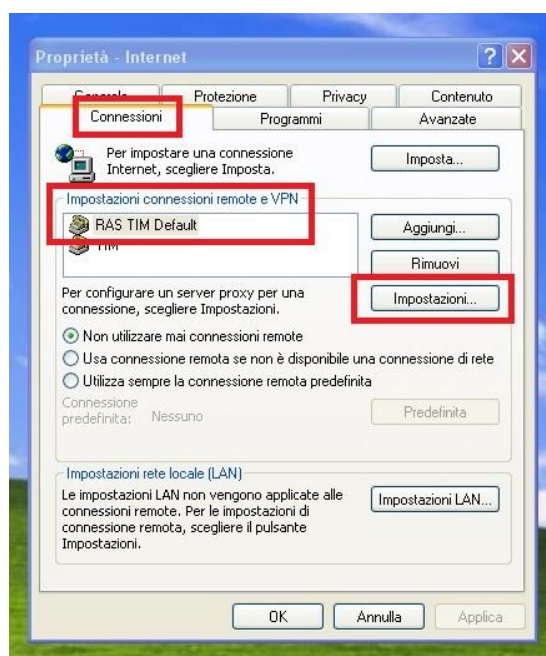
Proprietà - Internet

? X

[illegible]
Protezione
Privacy
Contenuto
Connessioni
Programmi
Avanzate

Per impostare una connessione Internet, scegliere Imposta.

Imposta...

Impostazioni connessioni remote e VPN

RAS TIM Default
TIM

Aggiungi...
Rimuovi

Per configurare un server proxy per una connessione, scegliere Impostazioni.

Impostazioni...

Non utilizzare mai connessioni remote
Usa connessione remota se non è disponibile una connessione di rete
Utilizza sempre la connessione remota predefinita

Connessione predefinita: Nessuno

Predefinita

Impostazioni rete locale (LAN)

Le impostazioni LAN non vengono applicate alle connessioni remote. Per le impostazioni di connessione remota, scegliere il pulsante Impostazioni.

Impostazioni LAN...

OK
Annulla
Applica